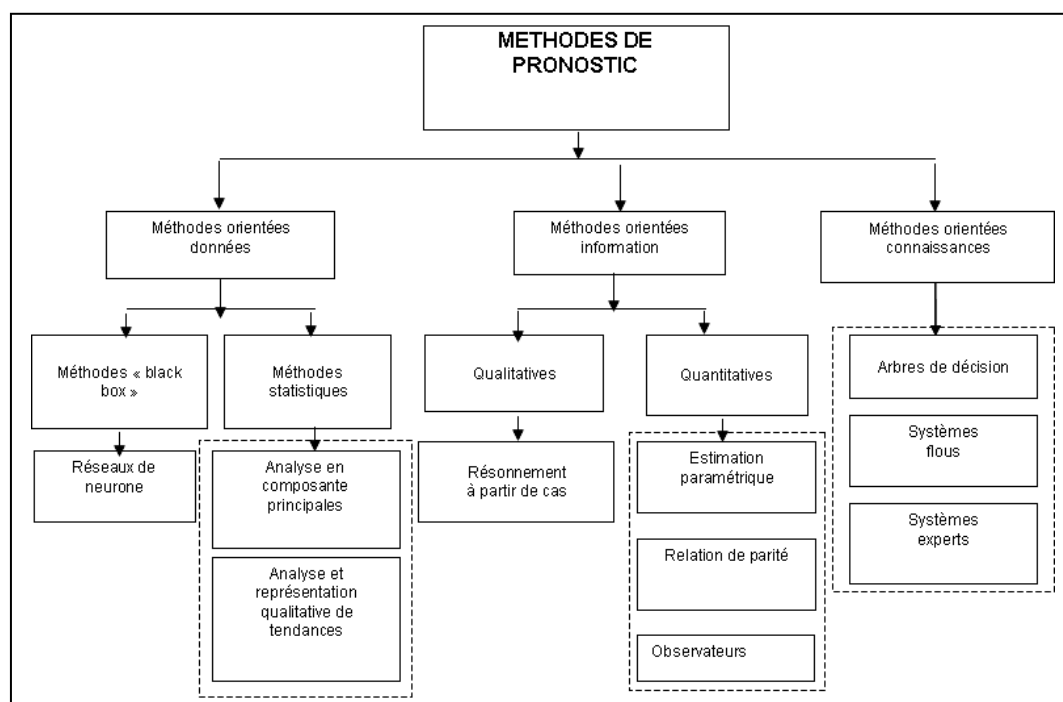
METHODES DE PRONOSTIC

Méthodes orientées données

Méthodes orientées information

Méthodes orientées connaissances

Méthodes « black box »

Méthodes statistiques

Qualitatives

Quantitatives

Arbres de décision

Systèmes flous

Systèmes experts

Réseaux de neurone

Analyse en composante principales

Analyse et représentation qualitative de tendances

Résonnement à partir de cas

Estimation paramétrique

Relation de parité

Observateurs